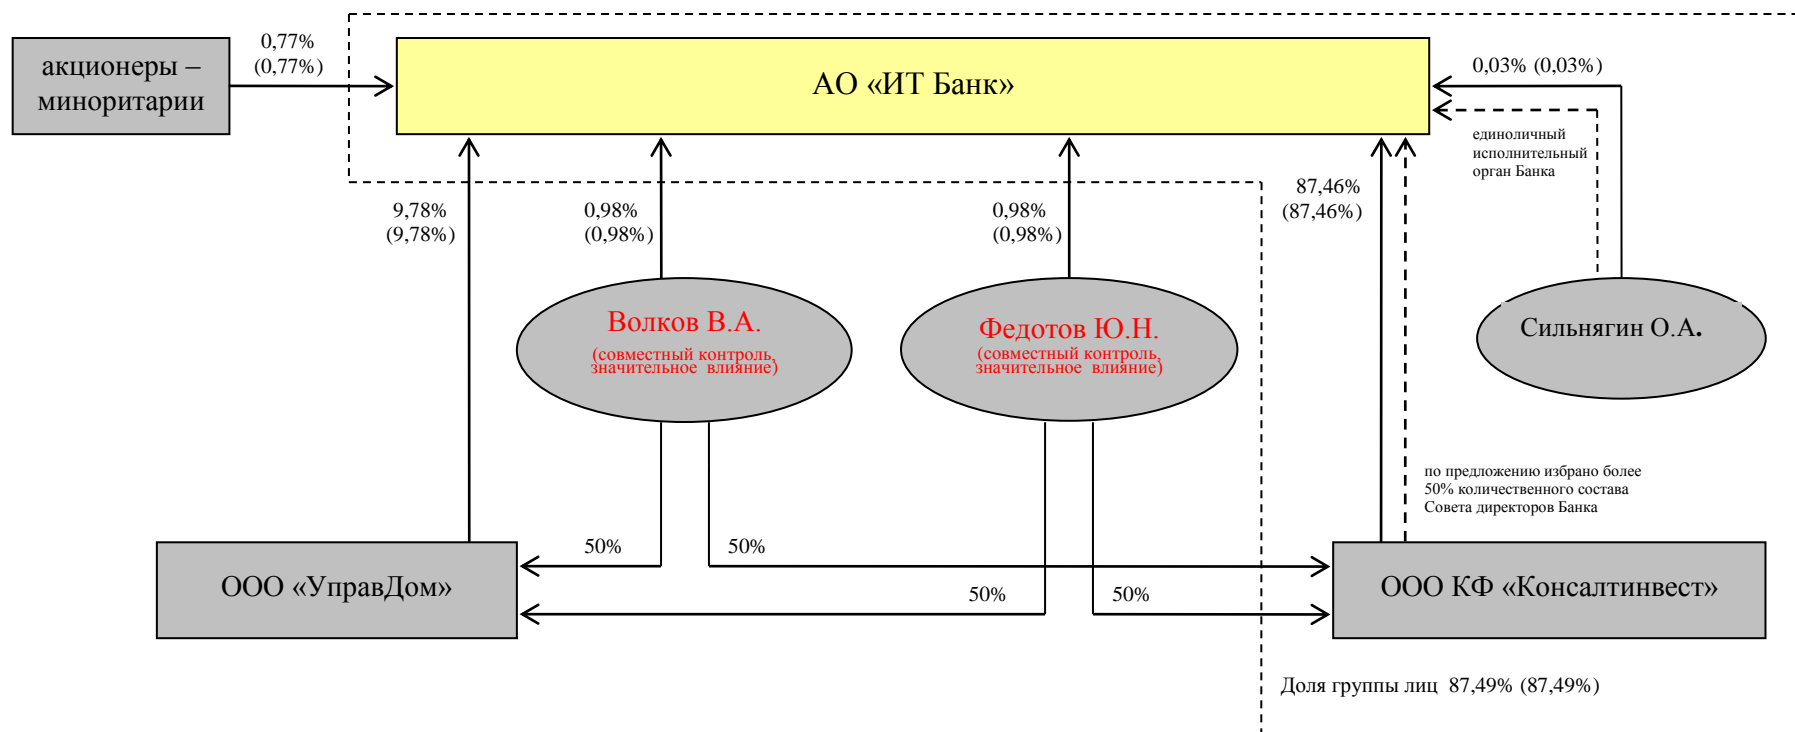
акционеры – миноритарии

0,77%
(0,77%)

АО «ИТ Банк»

0,03% (0,03%)

единоличный исполнительный орган Банка

9,78%
(9,78%)

0,98%
(0,98%)

0,98%
(0,98%)

87,46%
(87,46%)

Волков В.А.
(совместный контроль, значительное влияние)

Федотов Ю.Н.
(совместный контроль, значительное влияние)

Сильнягин О.А.

по предложению избрано более 50% количественного состава Совета директоров Банка

50%

50%

ООО «УправДом»

50%

50%

ООО КФ «Консалтинвест»

Доля группы лиц 87,49% (87,49%)